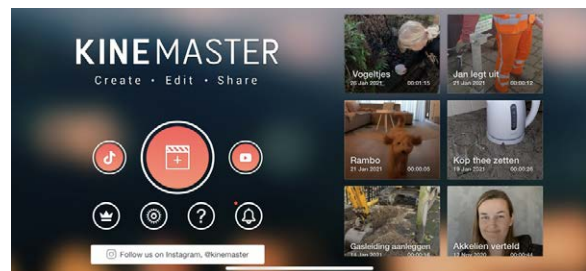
KINEMASTER
Create • Edit • Share

?

Follow us on Instagram, @kinemaster

Vogeltjes
26 Jan 2021 00:01:15

Jan legt uit
21 Jan 2021 00:00:12

Rambo
21 Jan 2021 00:00:05

Kop thee zetten
19 Jan 2021 00:00:26

Gasleiding aanleggen
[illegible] 00:00:24

Akkelien verteld
12 Nov 2020 00:00:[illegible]